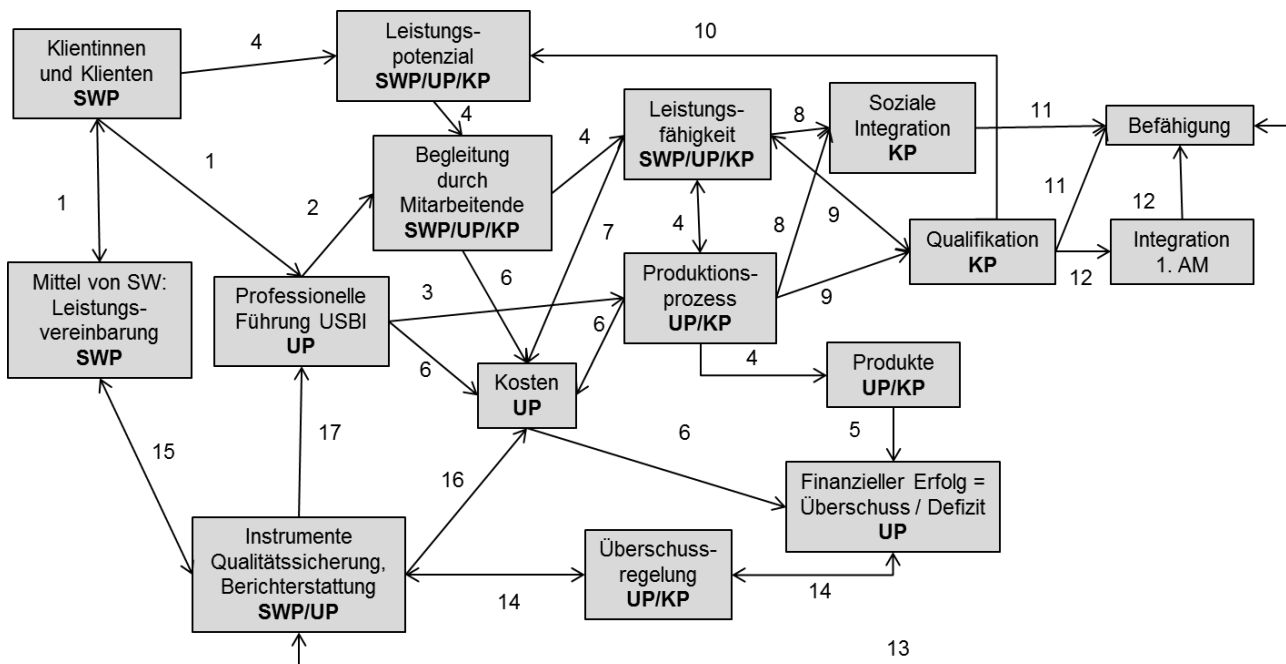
Klientinnen und Klienten **SWP**

4

Leistungspotenzial **SWP/UP/KP**

10

Leistungsfähigkeit **SWP/UP/KP**

8

Soziale Integration **KP**

11

Befähigung

1

1

4

Begleitung durch Mitarbeitende **SWP/UP/KP**

4

2

7

4

8

9

11

12

Qualifikation **KP**

Integration 1. AM

12

Mittel von SW: Leistungsvereinbarung **SWP**

Professionelle Führung USBI **UP**

3

6

Produktionsprozess **UP/KP**

9

6

6

Kosten **UP**

4

Produkte **UP/KP**

15

17

6

5

16

Finanzieller Erfolg = Überschuss / Defizit **UP**

Instrumente Qualitätssicherung, Berichterstattung **SWP/UP**

Überschussregelung **UP/KP**

14

14

13